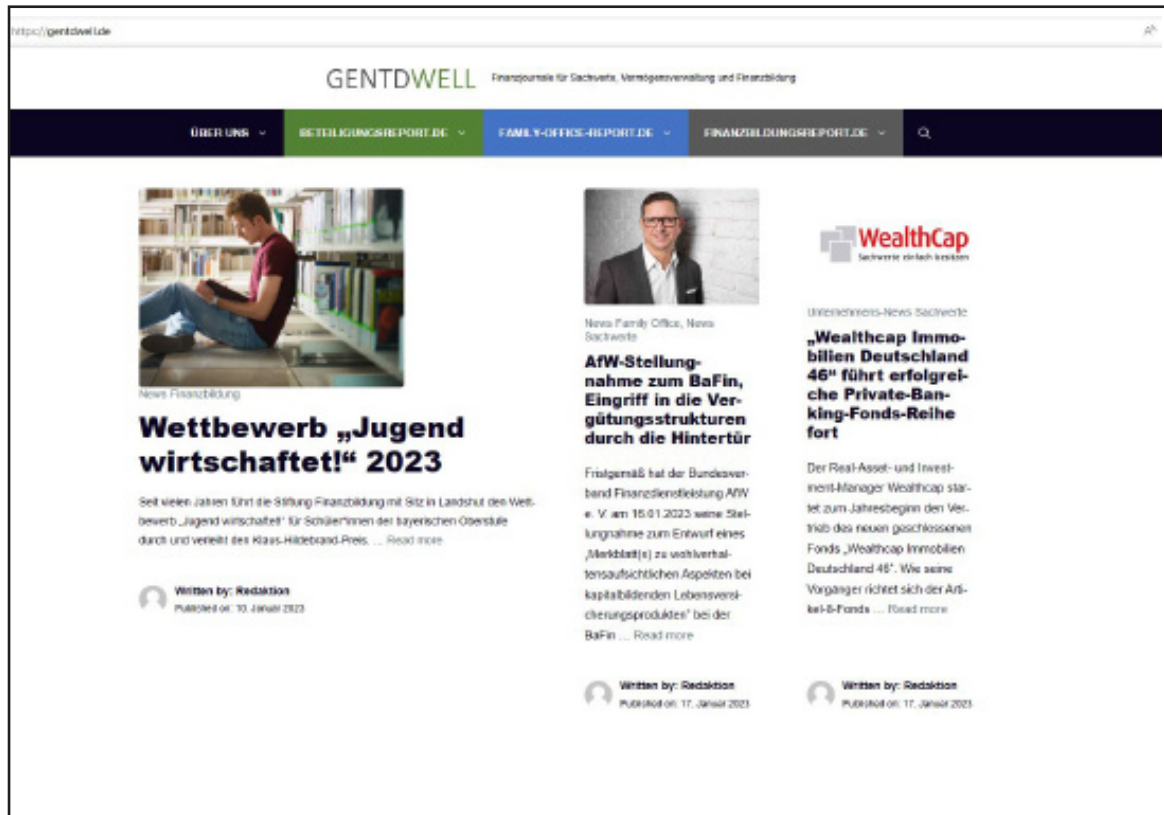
https://gentdwell.de

GENTDWELL Finanzjournale für Sachwerte, Vermögensverwaltung und Finanzbildung

ÜBER UNS ⌄ BETEILIGUNGSREPORT.DE ⌄ FAMILY-OFFICE-REPORT.DE ⌄ FINANZBILDUNGSREPORT.DE ⌄

News Finanzbildung

Wettbewerb „Jugend wirtschaftet!“ 2023

Seit vielen Jahren führt die Stiftung Finanzbildung mit Sitz in Landshut den Wettbewerb „Jugend wirtschaftet!“ für Schüler*innen der bayerischen Oberstufe durch und verleiht den Klaus-Hildebrand-Preis. … Read more

Written by: Redaktion
Published on: 10. Januar 2023

News Family Office, News Sachwerte

AfW-Stellungnahme zum BaFin, Eingriff in die Vergütungsstrukturen durch die Hintertür

Fristgemäß hat der Bundesverband Finanzdienstleistung AfW e. V. am 15.01.2023 seine Stellungnahme zum Entwurf eines „Merkblatt(s) zu wohlverhaltensaufsichtlichen Aspekten bei kapitalbildenden Lebensversicherungsprodukten“ bei der BaFin … Read more

Written by: Redaktion
Published on: 17. Januar 2023

WealthCap
Sachwerte einfach besitzen

Unternehmens-News Sachwerte

„Wealthcap Immobilien Deutschland 46“ führt erfolgreiche Private-Banking-Fonds-Reihe fort

Der Real-Asset- und Investment-Manager Wealthcap startet zum Jahresbeginn den Vertrieb des neuen geschlossenen Fonds „Wealthcap Immobilien Deutschland 46“. Wie seine Vorgänger richtet sich der Artikel-8-Fonds … Read more

Written by: Redaktion
Published on: 17. Januar 2023